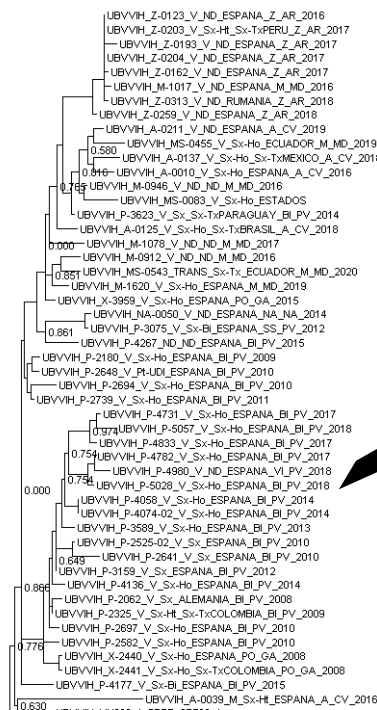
UBVVIH_Z-0123_V_ND_ESPANA_Z_AR_2016
UBVVIH_Z-0203_V_Sx-Ht_Sx-TxPERU_Z_AR_2017
UBVVIH_Z-0193_V_ND_ESPANA_Z_AR_2017
UBVVIH_Z-0204_V_ND_ESPANA_Z_AR_2017
UBVVIH_Z-0162_V_ND_ESPANA_Z_AR_2017
UBVVIH_M-1017_V_ND_ESPANA_M_MD_2016
UBVVIH_Z-0313_V_ND_RUMANIA_Z_AR_2018
UBVVIH_Z-0259_V_ND_ESPANA_Z_AR_2018
UBVVIH_A-0211_V_ND_ESPANA_A_CV_2019
0.580
UBVVIH_MS-0455_V_Sx-Ho_ECUADOR_M_MD_2019
UBVVIH_A-0137_V_Sx-Ho_Sx-TxMEXICO_A_CV_2018
0.816
UBVVIH_A-0010_V_Sx-Ho_ESPANA_A_CV_2016
0.763
UBVVIH_M-0946_V_ND_ND_M_MD_2016
UBVVIH_MS-0083_V_Sx-Ho_ESTADOS
UBVVIH_P-3623_V_Sx-Sx-TxPARAGUAY_BI_PV_2014
UBVVIH_A-0125_V_Sx-Ho_Sx-TxBRASIL_A_CV_2018
0.000
UBVVIH_M-1078_V_ND_ND_M_MD_2017
UBVVIH_M-0912_V_ND_ND_M_MD_2016
0.851
UBVVIH_MS-0543_TRANS_Sx-Tx_ECUADOR_M_MD_2020
UBVVIH_M-1620_V_Sx-Ho_ESPANA_M_MD_2019
UBVVIH_X-3959_V_Sx-Ho_ESPANA_PO_GA_2015
UBVVIH_NA-0050_V_ND_ESPANA_NA_NA_2014
0.861
UBVVIH_P-3075_V_Sx-Bi_ESPANA_SS_PV_2012
UBVVIH_P-4267_ND_ND_ESPANA_BI_PV_2015
UBVVIH_P-2180_V_Sx-Ho_ESPANA_BI_PV_2009
UBVVIH_P-2648_V_Pt-UDI_ESPANA_BI_PV_2010
UBVVIH_P-2694_V_Sx-Ho_ESPANA_BI_PV_2010
UBVVIH_P-2739_V_Sx-Ho_ESPANA_BI_PV_2011
UBVVIH_P-4731_V_Sx-Ho_ESPANA_BI_PV_2017
0.974
UBVVIH_P-5057_V_Sx-Ho_ESPANA_BI_PV_2018
UBVVIH_P-4833_V_Sx-Ho_ESPANA_BI_PV_2017
0.754
UBVVIH_P-4782_V_Sx-Ho_ESPANA_BI_PV_2017
UBVVIH_P-4980_V_ND_ESPANA_VI_PV_2018
0.754
UBVVIH_P-5028_V_Sx-Ho_ESPANA_BI_PV_2018
0.000
UBVVIH_P-4058_V_Sx-Ho_ESPANA_BI_PV_2014
UBVVIH_P-4074-02_V_Sx-Ho_ESPANA_BI_PV_2014
UBVVIH_P-3589_V_Sx-Ho_ESPANA_BI_PV_2013
UBVVIH_P-2525-02_V_Sx_ESPANA_BI_PV_2010
0.649
UBVVIH_P-2641_V_Sx-Ho_ESPANA_BI_PV_2010
UBVVIH_P-3159_V_Sx-Ho_ESPANA_BI_PV_2012
0.866
UBVVIH_P-4136_V_Sx-Ho_ESPANA_BI_PV_2014
UBVVIH_P-2062_V_Sx_ALEMANIA_BI_PV_2008
UBVVIH_P-2325_V_Sx-Ht_Sx-TxCOLOMBIA_BI_PV_2009
UBVVIH_P-2697_V_Sx-Ho_ESPANA_BI_PV_2010
0.776
UBVVIH_P-2582_V_Sx-Ho_ESPANA_BI_PV_2010
UBVVIH_X-2440_V_Sx-Ho_ESPANA_PO_GA_2008
UBVVIH_X-2441_V_Sx-Ho_Sx-TxCOLOMBIA_PO_GA_2008
UBVVIH_P-4177_V_Sx-Bi_ESPANA_BI_PV_2015
UBVVIH_A-0039_M_Sx-Ht_ESPANA_A_CV_2016
0.630
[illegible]